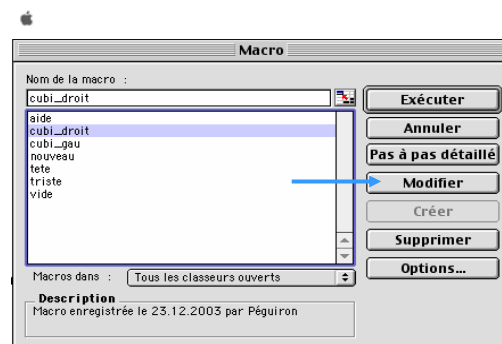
Macro

Nom de la macro :

cubi_droit

aide
cubi_droit
cubi_gau
nouveau
tete
triste
vide

Exécuter
Annuler
Pas à pas détaillé
Modifier
Créer
Supprimer
Options...

Macros dans : Tous les classeurs ouverts

Description
Macro enregistrée le 23.12.2003 par Péguiron